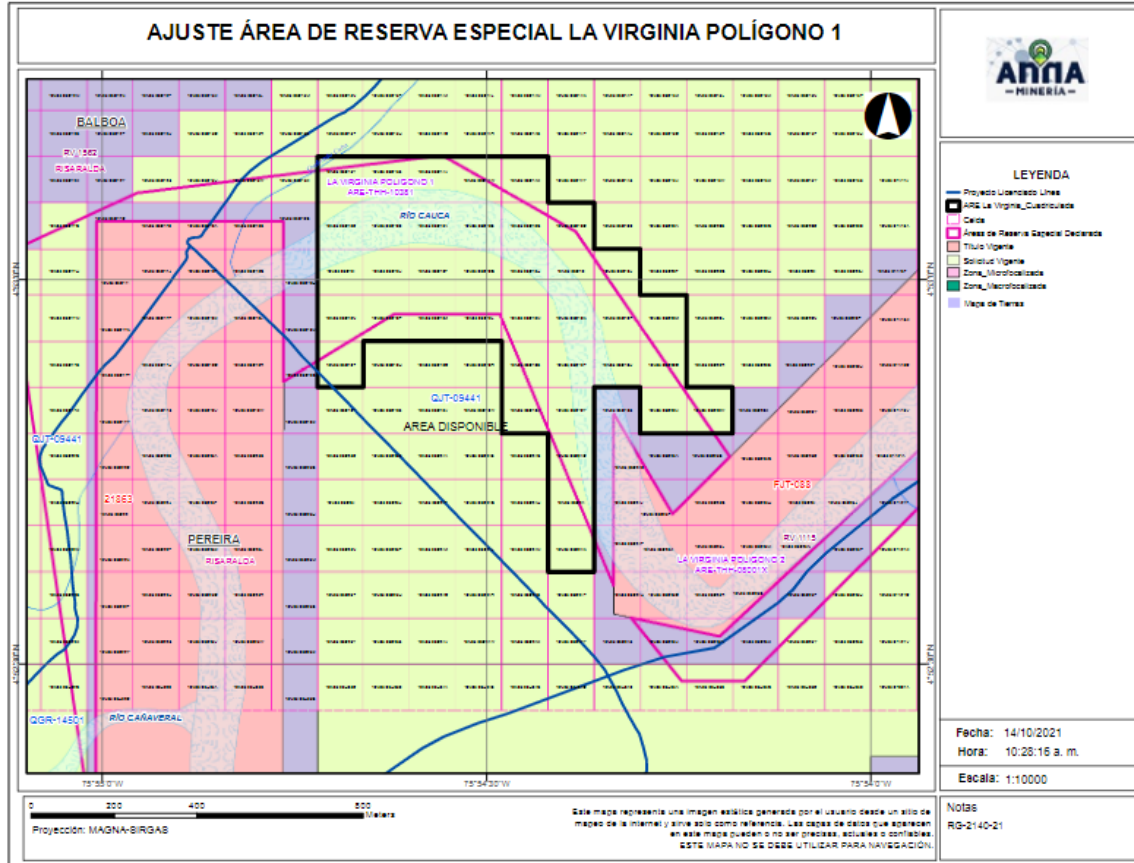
AJUSTE ÁREA DE RESERVA ESPECIAL LA VIRGINIA POLÍGONO 1

ANNA MINERÍA

LEYENDA
Proyecto Licenciado Lines
ARE La Virginia_Cuadriculada
Celda
Áreas de Reserva Especial Declarada
Titulo Vigente
Solicitud Vigente
Zona_Microfocalizada
Zona_Macrofocalizada
Mapa de Tierras

BALBOA
RV 1562
RISARALDA
LA VIRGINIA POLÍGONO 1
ARE-THH-10351
RÍO CAUCA
QJT-09441
AREA DISPONIBLE
QJT-09441
21863
FJT-083
PEREIRA
RISARALDA
RV 1115
LA VIRGINIA POLÍGONO 2
ARE-THH-09201X
QGR-14501
RÍO CAÑAVERAL

75°55'0"W
75°54'30"W
75°54'0"W

Fecha: 14/10/2021
Hora: 10:28:16 a. m.
Escala: 1:10000

0 200 400 800 Meters
Proyección: MAGNA-SIRGAS

Este mapa representa una imagen estática generada por el usuario desde un sitio de mapeo de la internet y sirve sólo como referencia. Las capas de datos que aparecen en este mapa pueden o no ser precisas, actuales o confiables.
ESTE MAPA NO SE DEBE UTILIZAR PARA NAVEGACIÓN.

Notas
RG-2140-21